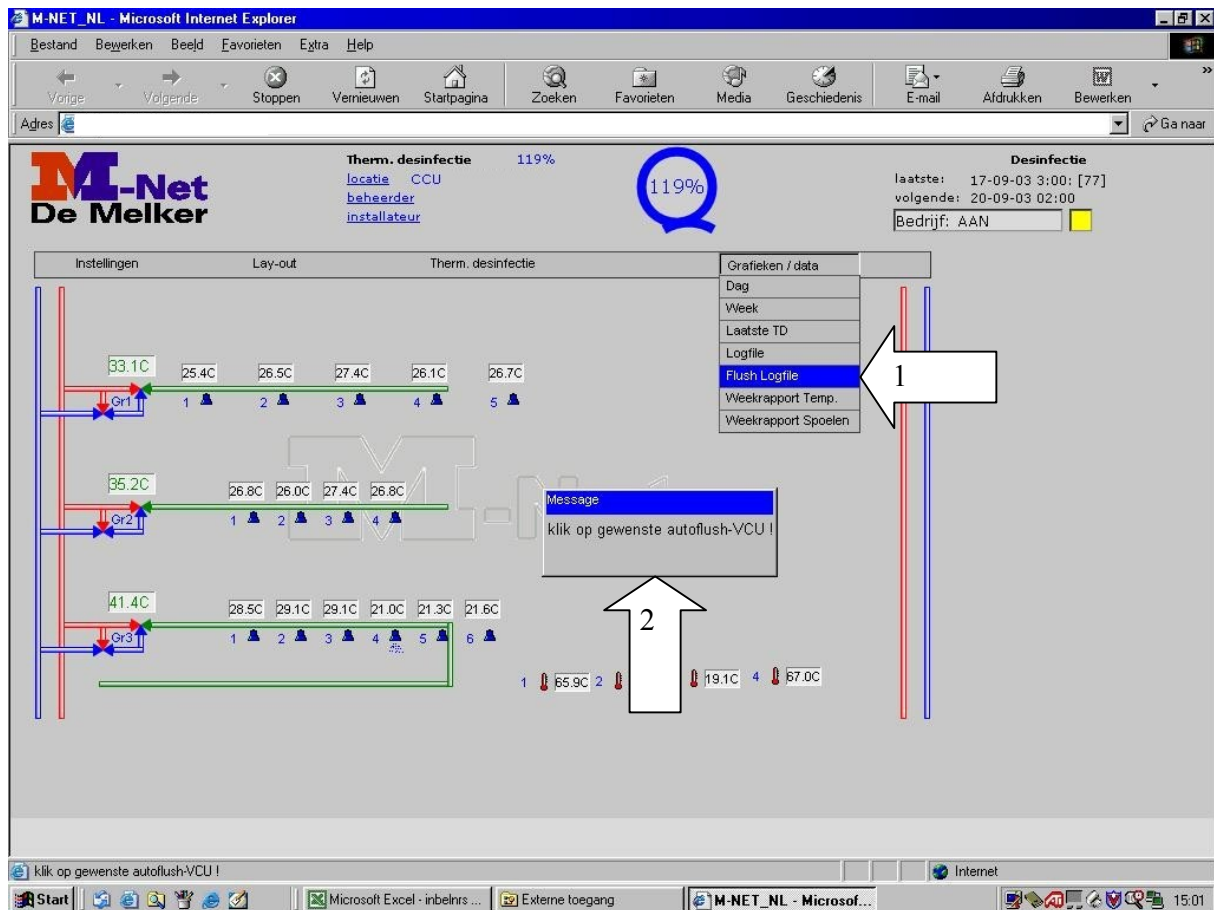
M-NET_NL - Microsoft Internet Explorer

Bestand Bewerken Beeld Favorieten Extra Help

Vorige Volgende Stoppen Vernieuwen Startpagina Zoeken Favorieten Media Geschiedenis E-mail Afdrukken Bewerken

Adres

Ga naar

M-Net De Melker

Therm. desinfectie 119%
locatie CCU
beheerder
installateur

119%

Desinfectie
laatste: 17-09-03 3:00: [77]
volgende: 20-09-03 02:00
Bedrijf: AAN

Instellingen Lay-out Therm. desinfectie Grafieken / data

Dag
Week
Laatste TD
Logfile
Flush Logfile
Weekrapport Temp.
Weekrapport Spoelen

1

33.1C 25.4C 26.5C 27.4C 26.1C 26.7C
Gr1 1 2 3 4 5

35.2C 26.8C 26.0C 27.4C 26.8C
Gr2 1 2 3 4

Message
klik op gewenste autoflush-VCU !

41.4C 28.5C 29.1C 29.1C 21.0C 21.3C 21.6C
Gr3 1 2 3 4 5 6

2

1 65.9C 2 19.1C 4 67.0C

klik op gewenste autoflush-VCU !

Internet

Start Microsoft Excel - inbelnrs ... Externe toegang M-NET_NL - Microsof... 15:01